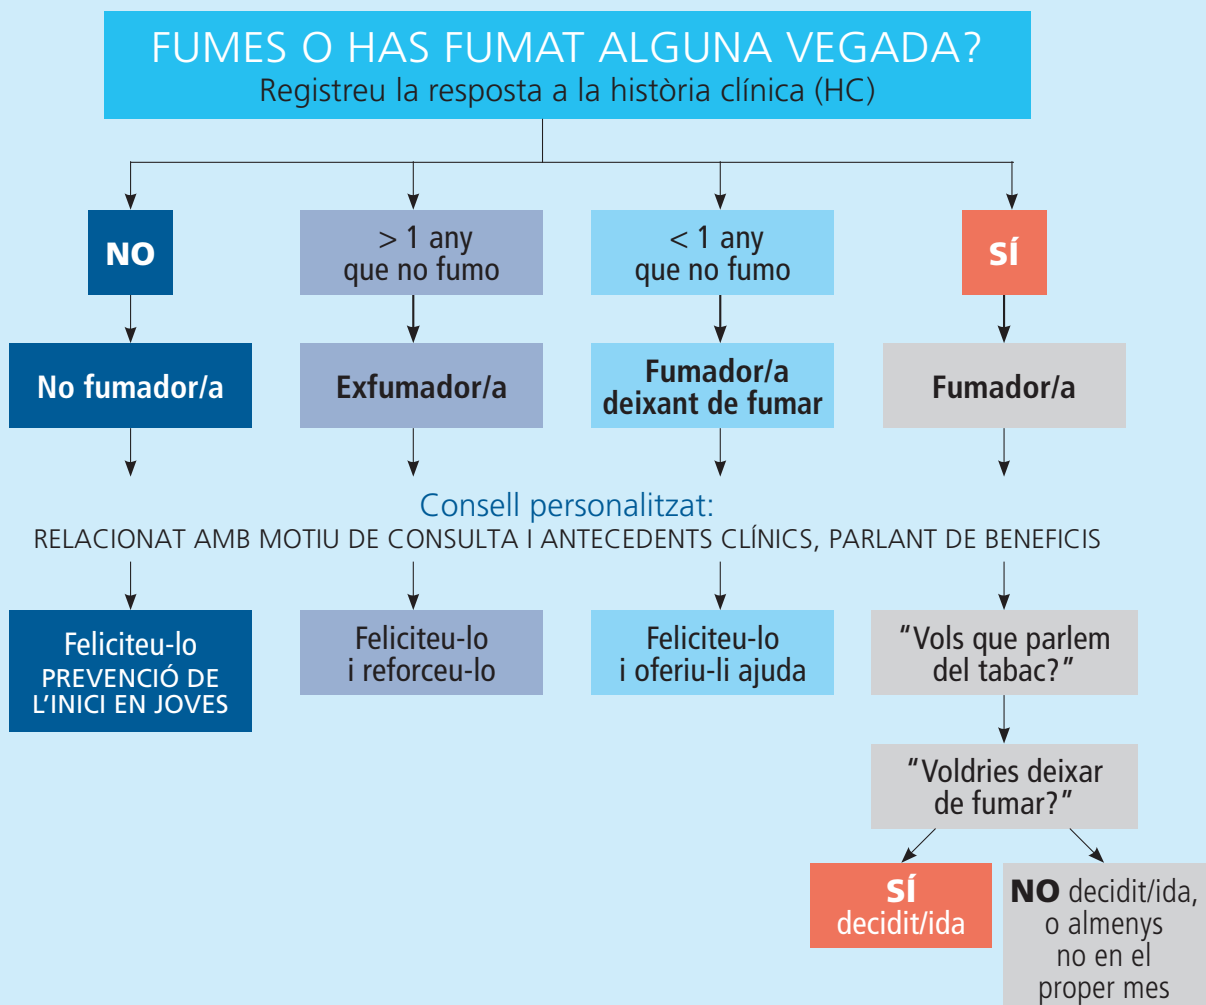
FUMES O HAS FUMAT ALGUNA VEGADA?
Registreu la resposta a la història clínica (HC)

NO

> 1 any que no fumo

< 1 any que no fumo

SÍ

No fumador/a

Exfumador/a

Fumador/a deixant de fumar

Fumador/a

Consell personalitzat:
RELACIONAT AMB MOTIU DE CONSULTA I ANTECEDENTS CLÍNICS, PARLANT DE BENEFICIS

Feliciteu-lo
PREVENCIÓ DE L'INICI EN JOVES

Feliciteu-lo i reforceu-lo

Feliciteu-lo i oferiu-li ajuda

"Vols que parlem del tabac?"

"Voldries deixar de fumar?"

SÍ
decidit/ida

NO decidit/ida, o almenys no en el proper mes